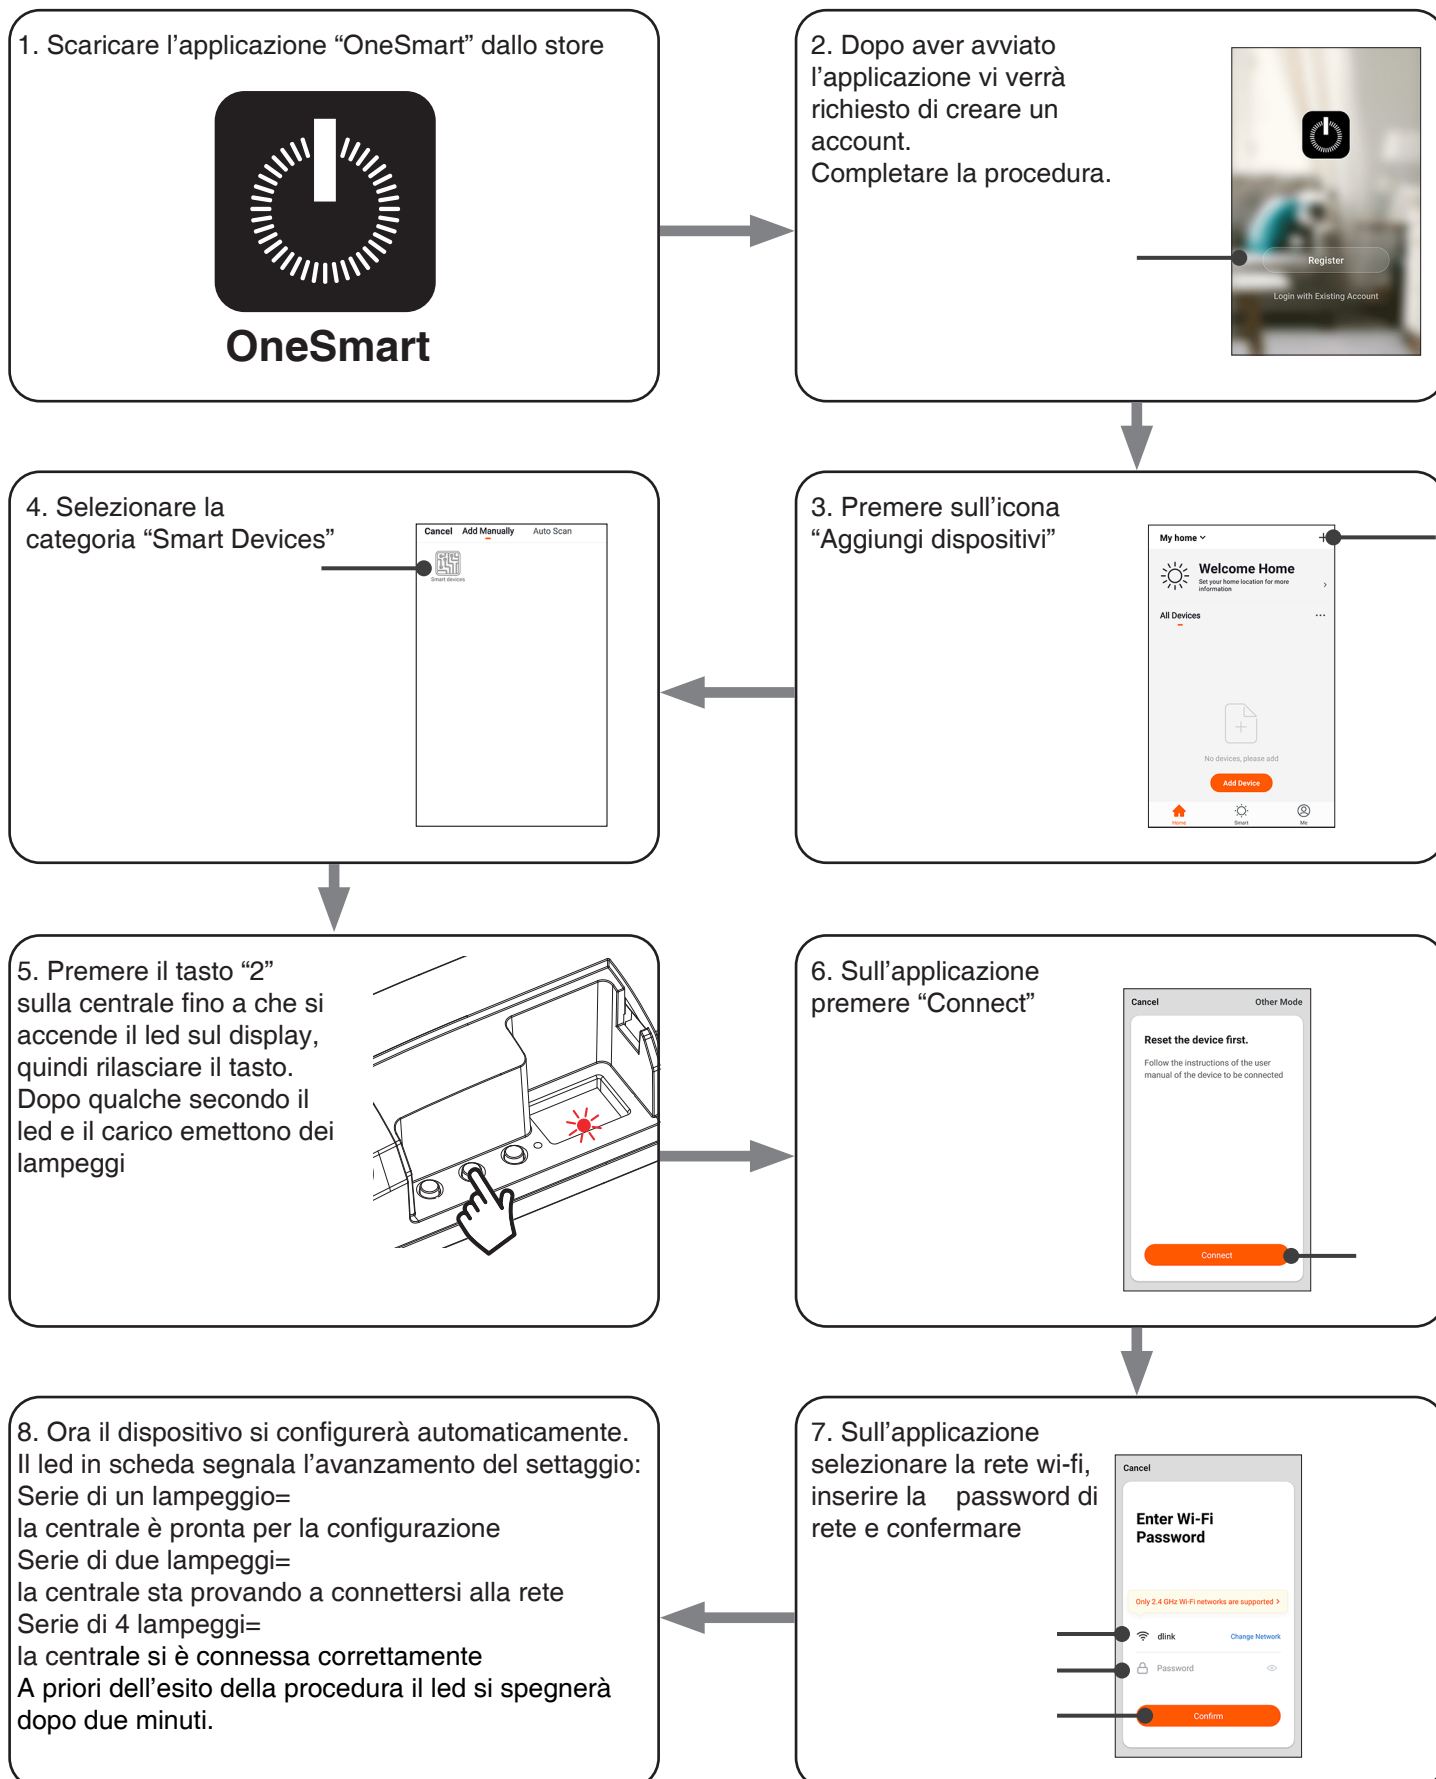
1. Scaricare l’applicazione “OneSmart” dallo store

OneSmart

2. Dopo aver avviato l’applicazione vi verrà richiesto di creare un account.
Completare la procedura.

Register

Login with Existing Account

4. Selezionare la categoria “Smart Devices”

Cancel Add Manually Auto Scan

Smart devices

3. Premere sull’icona “Aggiungi dispositivi”

My home

Welcome Home

Set your home location for more information

All Devices

No devices, please add

Add Device

Home Smart Me

5. Premere il tasto “2” sulla centrale fino a che si accende il led sul display, quindi rilasciare il tasto.
Dopo qualche secondo il led e il carico emettono dei lampeggi

6. Sull’applicazione premere “Connect”

Cancel Other Mode

Reset the device first.

Follow the instructions of the user manual of the device to be connected

Connect

8. Ora il dispositivo si configurerà automaticamente.
Il led in scheda segnala l’avanzamento del settaggio:
Serie di un lampeggio=
la centrale è pronta per la configurazione
Serie di due lampeggi=
la centrale sta provando a connettersi alla rete
Serie di 4 lampeggi=
la centrale si è connessa correttamente
A priori dell’esito della procedura il led si spegnerà dopo due minuti.

7. Sull’applicazione selezionare la rete wi-fi, inserire la password di rete e confermare

Cancel

Enter Wi-Fi Password

Only 2.4 GHz Wi-Fi networks are supported >

dlink Change Network

Password

Confirm